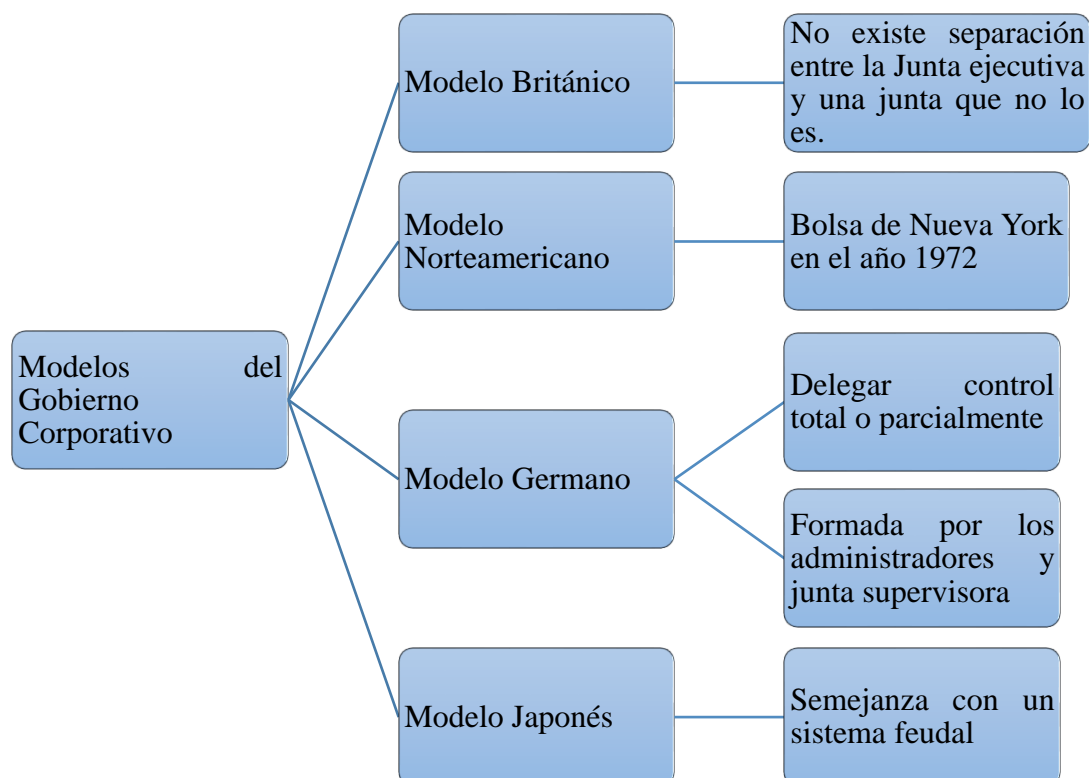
Modelos del Gobierno Corporativo

Modelo Británico

No existe separación entre la Junta ejecutiva y una junta que no lo es.

Modelo Norteamericano

Bolsa de Nueva York en el año 1972

Modelo Germano

Delegar control total o parcialmente

Formada por los administradores y junta supervisora

Modelo Japonés

Semejanza con un sistema feudal